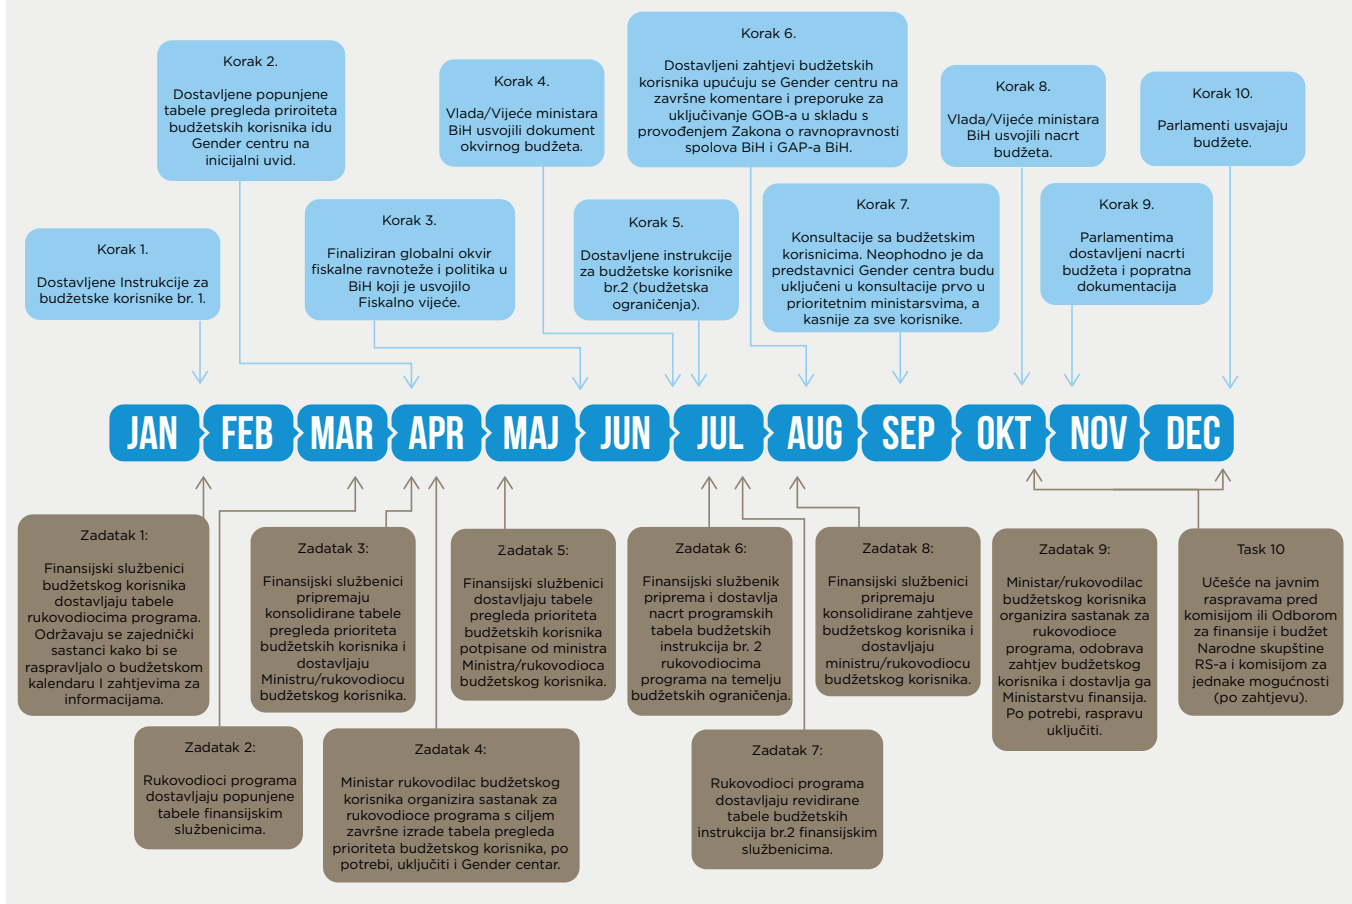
Korak 1.

Dostavljene Instrukcije za budžetske korisnike br. 1.

Korak 2.

Dostavljene popunjene tabele pregleda priroiteta budžetskih korisnika idu Gender centru na inicijalni uvid.

Korak 3.

Finaliziran globalni okvir fiskalne ravnoteže i politika u BiH koji je usvojilo Fiskalno vijeće.

Korak 4.

Vlada/Vijeće ministara BiH usvojili dokument okvirnog budžeta.

Korak 5.

Dostavljene instrukcije za budžetske korisnike br.2 (budžetska ograničenja).

Korak 6.

Dostavljeni zahtjevi budžetskih korisnika upućuju se Gender centru na završne komentare i preporuke za uključivanje GOB-a u skladu s provođenjem Zakona o ravnopravnosti spolova BiH i GAP-a BiH.

Korak 7.

Konsultacije sa budžetskim korisnicima. Neophodno je da predstavnici Gender centra budu uključeni u konsultacije prvo u prioritetnim ministarsvima, a kasnije za sve korisnike.

Korak 8.

Vlada/Vijeće ministara BiH usvojili nacrt budžeta.

Korak 9.

Parlamentima dostavljeni nacrti budžeta i popratna dokumentacija

Korak 10.

Parlamenti usvajaju budžete.

JAN FEB MAR APR MAJ JUN JUL AUG SEP OKT NOV DEC

Zadatak 1:

Finansijski službenici budžetskog korisnika dostavljaju tabele rukovodiocima programa. Održavaju se zajednički sastanci kako bi se raspravljalo o budžetskom kalendaru I zahtjevima za informacijama.

Zadatak 2:

Rukovodioci programa dostavljaju popunjene tabele finansijskim službenicima.

Zadatak 3:

Finansijski službenici pripremaju konsolidirane tabele pregleda prioriteta budžetskih korisnika i dostavljaju Ministru/rukovodiocu budžetskog korisnika.

Zadatak 4:

Ministar rukovodilac budžetskog korisnika organizira sastanak za rukovodioce programa s ciljem završne izrade tabela pregleda prioriteta budžetskog korisnika, po potrebi, uključiti i Gender centar.

Zadatak 5:

Finansijski službenici dostavljaju tabele pregleda prioriteta budžetskih korisnika potpisane od ministra Ministra/rukovodioca budžetskog korisnika.

Zadatak 6:

Finansijski službenik priprema i dostavlja nacrt programskih tabela budžetskih instrukcija br. 2 rukovodiocima programa na temelju budžetskih ograničenja.

Zadatak 7:

Rukovodioci programa dostavljaju revidirane tabele budžetskih instrukcija br.2 finansijskim službenicima.

Zadatak 8:

Finansijski službenici pripremaju konsolidirane zahtjeve budžetskog korisnika i dostavljaju ministru/rukovodiocu budžetskog korisnika.

Zadatak 9:

Ministar/rukovodilac budžetskog korisnika organizira sastanak za rukovodioce programa, odobrava zahtjev budžetskog korisnika i dostavlja ga Ministarstvu finansija. Po potrebi, raspravu uključiti.

Task 10

Učešće na javnim raspravama pred komisijom ili Odborom za finansije i budžet Narodne skupštine RS-a i komisijom za jednake mogućnosti (po zahtjevu).